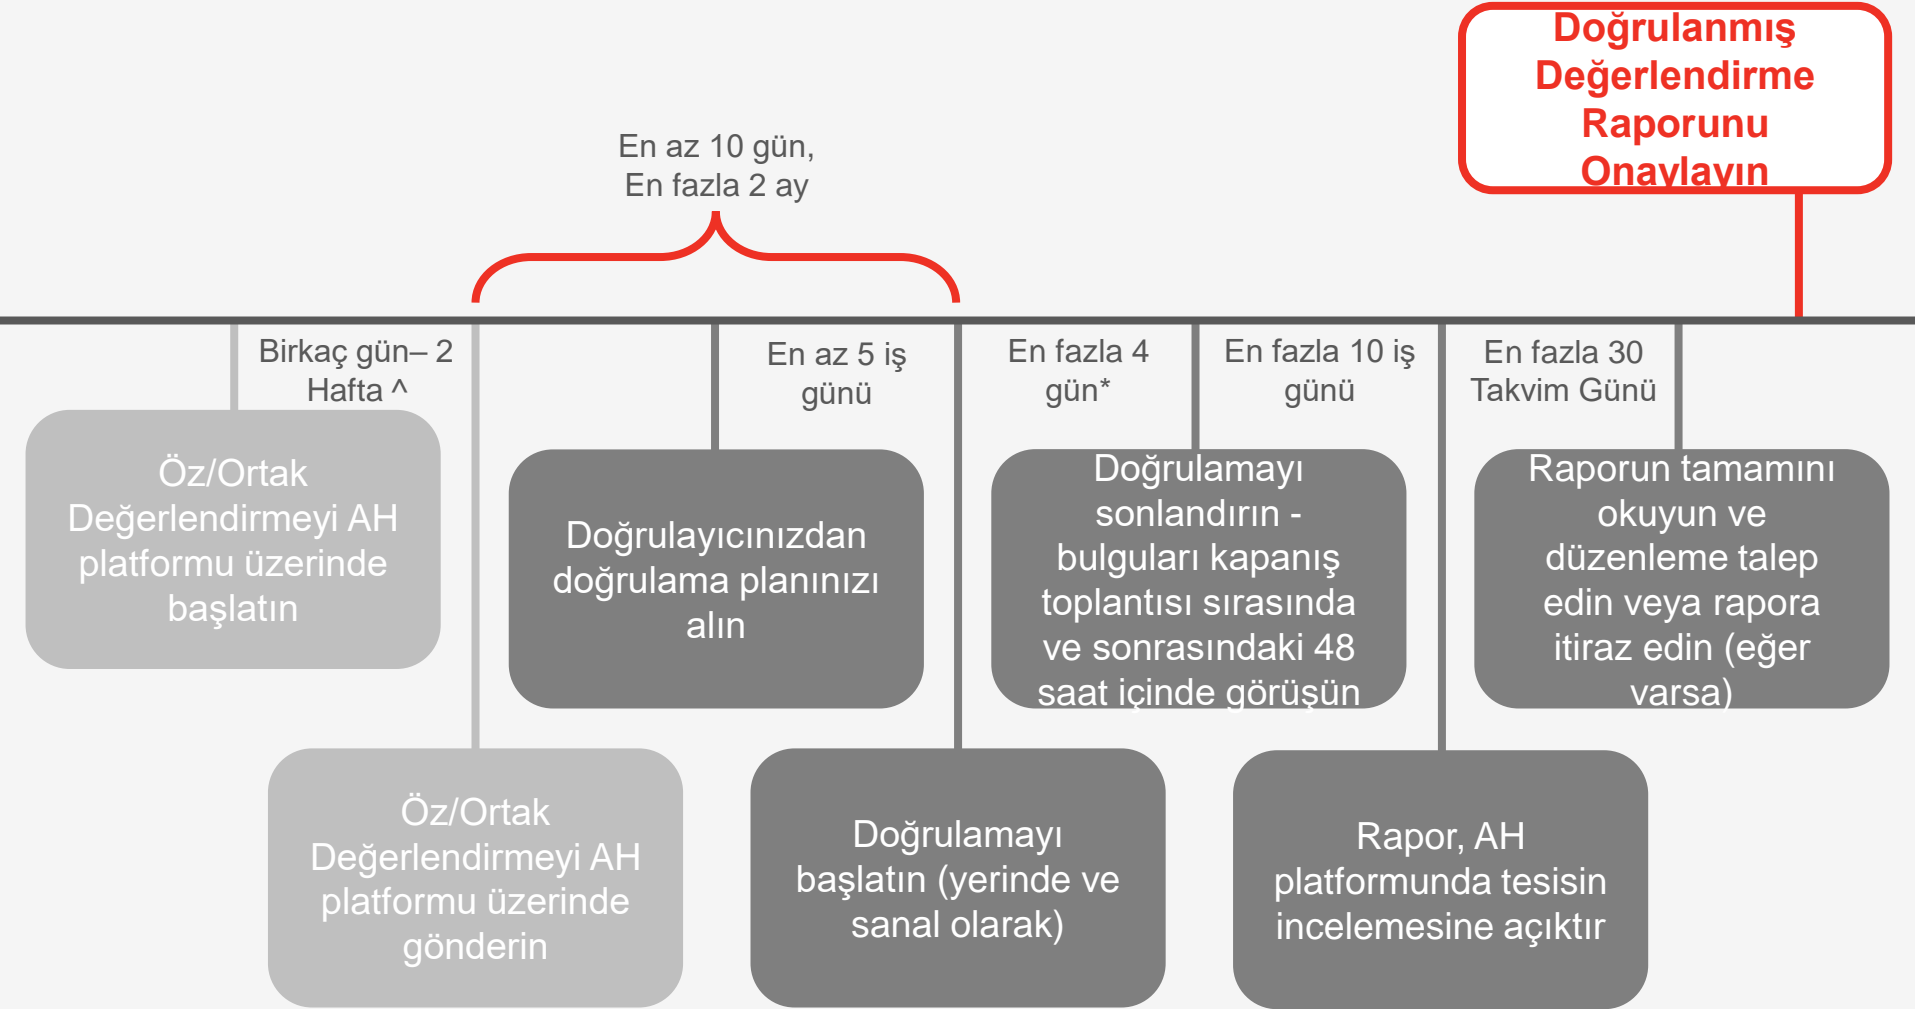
Doğrulanmış Değerlendirme Raporunu Onaylayın

En az 10 gün, En fazla 2 ay

Birkaç gün– 2 Hafta ^

Öz/Ortak Değerlendirmeyi AH platformu üzerinde başlatın

Öz/Ortak Değerlendirmeyi AH platformu üzerinde gönderin

Doğrulayıcınızdan doğrulama planınızı alın

En az 5 iş günü

Doğrulamayı başlatın (yerinde ve sanal olarak)

En fazla 4 gün*

Doğrulamayı sonlandırın - bulguları kapanış toplantısı sırasında ve sonrasındaki 48 saat içinde görüşün

En fazla 10 iş günü

Rapor, AH platformunda tesisin incelemesine açıktır

En fazla 30 Takvim Günü

Raporun tamamını okuyun ve düzenleme talep edin veya rapora itiraz edin (eğer varsa)